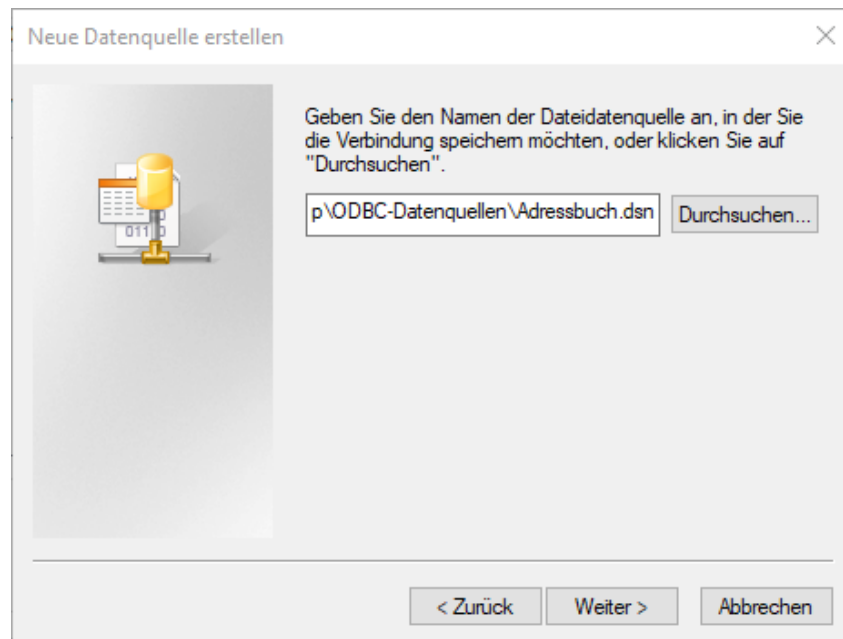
Neue Datenquelle erstellen

Geben Sie den Namen der Dateidatenquelle an, in der Sie die Verbindung speichern möchten, oder klicken Sie auf "Durchsuchen".

p\ODBC-Datenquellen\Adressbuch.dsn

Durchsuchen...

< Zurück

Weiter >

Abbrechen